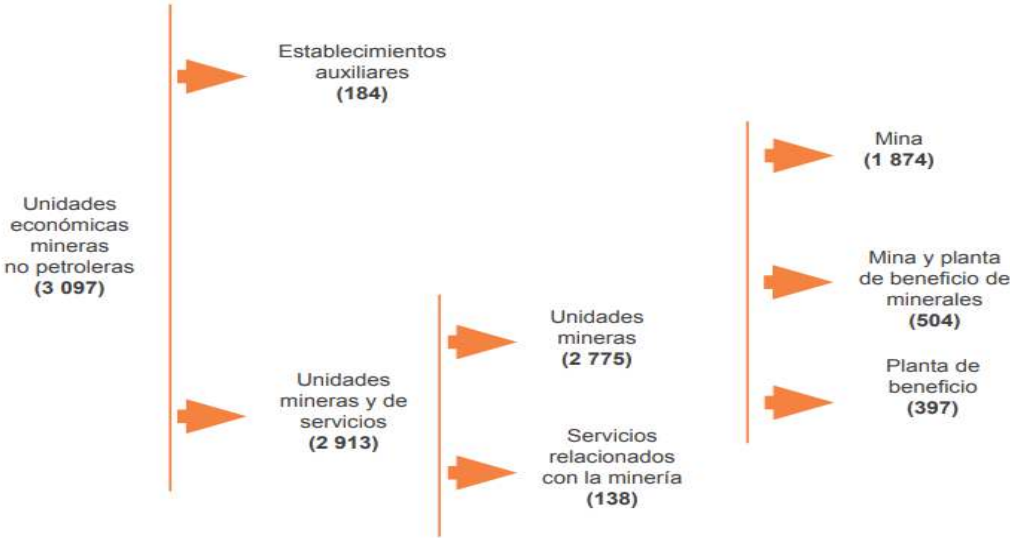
Unidades económicas mineras no petroleras
(3 097)

Establecimientos auxiliares
(184)

Unidades mineras y de servicios
(2 913)

Unidades mineras
(2 775)

Servicios relacionados con la minería
(138)

Mina
(1 874)

Mina y planta de beneficio de minerales
(504)

Planta de beneficio
(397)